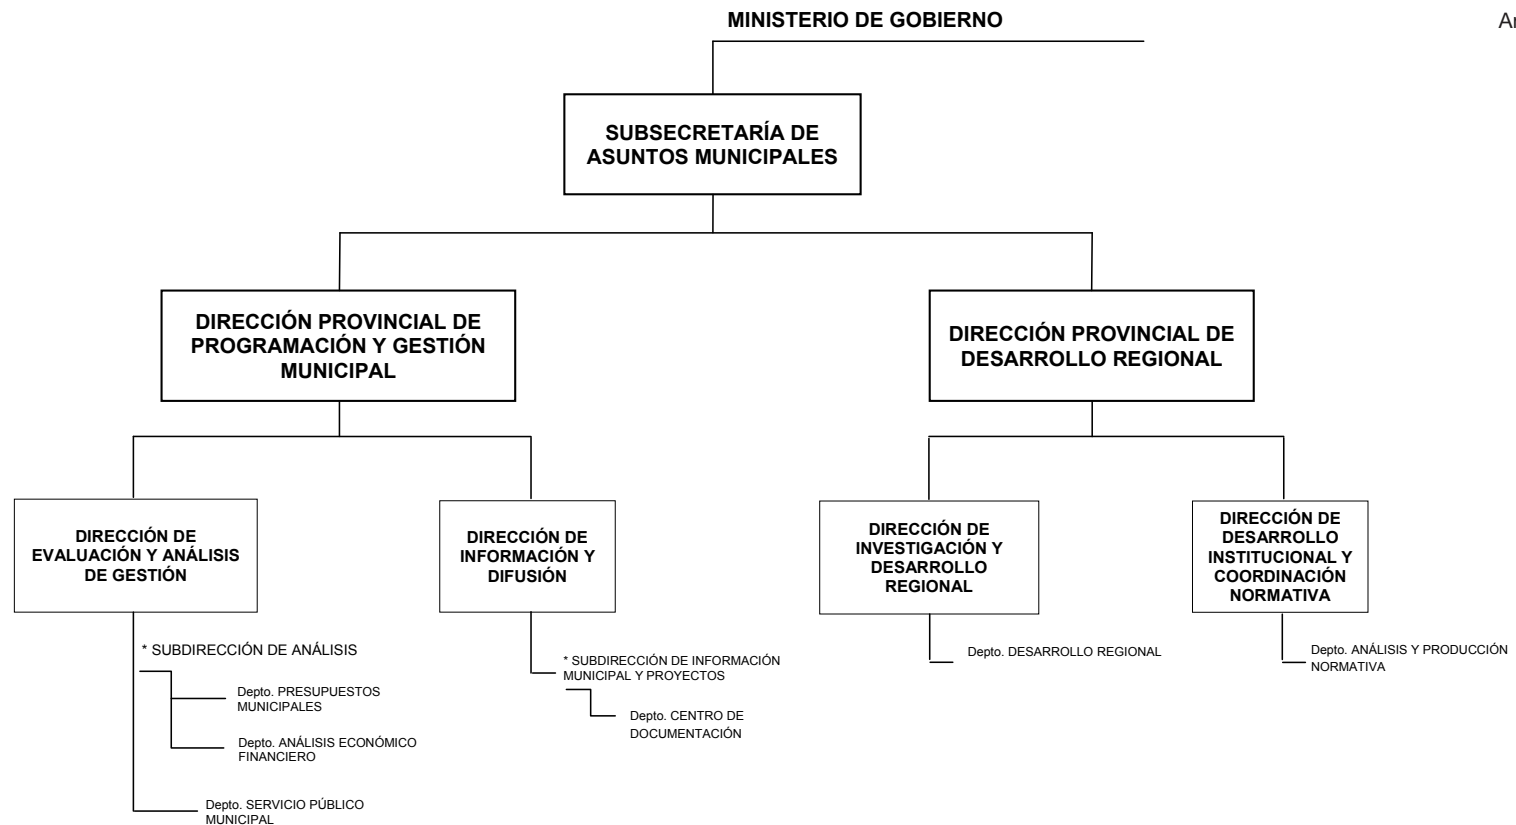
MINISTERIO DE GOBIERNO

Ar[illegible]

SUBSECRETARÍA DE ASUNTOS MUNICIPALES

DIRECCIÓN PROVINCIAL DE PROGRAMACIÓN Y GESTIÓN MUNICIPAL

DIRECCIÓN PROVINCIAL DE DESARROLLO REGIONAL

DIRECCIÓN DE EVALUACIÓN Y ANÁLISIS DE GESTIÓN

* SUBDIRECCIÓN DE ANÁLISIS

Depto. PRESUPUESTOS MUNICIPALES

Depto. ANÁLISIS ECONÓMICO FINANCIERO

Depto. SERVICIO PÚBLICO MUNICIPAL

DIRECCIÓN DE INFORMACIÓN Y DIFUSIÓN

* SUBDIRECCIÓN DE INFORMACIÓN MUNICIPAL Y PROYECTOS

Depto. CENTRO DE DOCUMENTACIÓN

DIRECCIÓN DE INVESTIGACIÓN Y DESARROLLO REGIONAL

Depto. DESARROLLO REGIONAL

DIRECCIÓN DE DESARROLLO INSTITUCIONAL Y COORDINACIÓN NORMATIVA

Depto. ANÁLISIS Y PRODUCCIÓN NORMATIVA